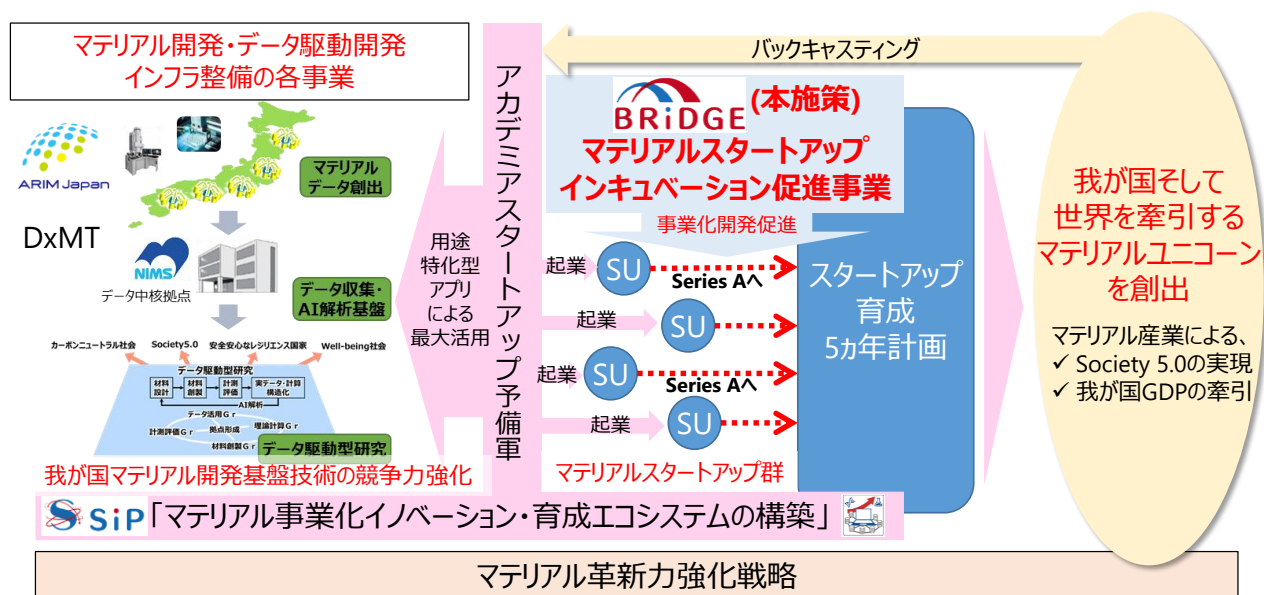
マテリアル開発・データ駆動開発
インフラ整備の各事業

ARIM Japan

DxMT

マテリアルデータ創出

NIMS

データ中核拠点

データ収集・AI解析基盤

カーボンニュートラル社会　Society5.0　安全安心なレジリエンス国家　Well-being社会

データ駆動型研究

材料設計　材料創製　計測評価　実データ・計算構造化

AI解析

データ活用Ｇｒ

拠点形成

計測評価Ｇｒ　理論計算Ｇｒ

材料創製Ｇｒ

データ駆動型研究

我が国マテリアル開発基盤技術の競争力強化

用途特化型アプリによる最大活用

アカデミアスタートアップ予備軍

バックキャスティング

BRiDGE (本施策)
マテリアルスタートアップ
インキュベーション促進事業

事業化開発促進

起業 SU Series Aへ
起業 SU
起業 SU Series Aへ
起業 SU

マテリアルスタートアップ群

スタートアップ育成5ヵ年計画

我が国そして世界を牽引するマテリアルユニコーンを創出

マテリアル産業による、
✓ Society 5.0の実現
✓ 我が国GDPの牽引

SIP「マテリアル事業化イノベーション・育成エコシステムの構築」

マテリアル革新力強化戦略